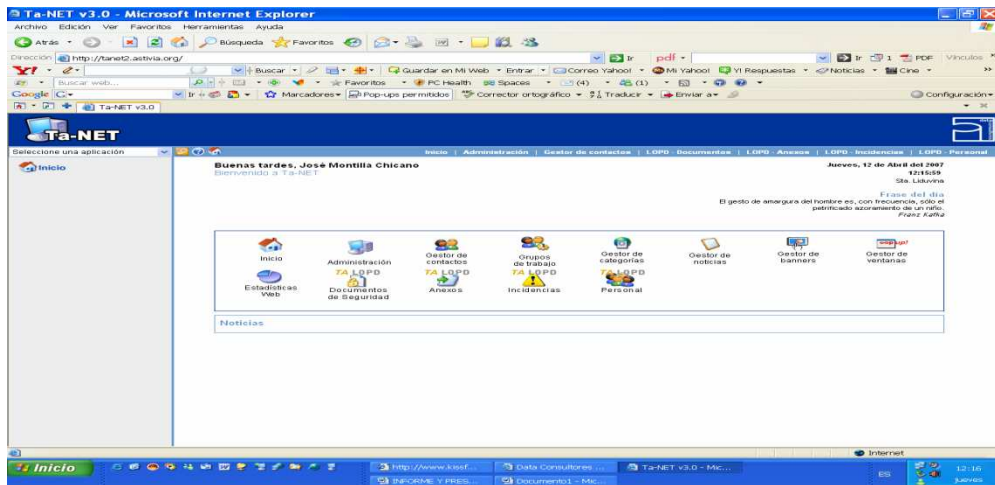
Ta-NET v3.0 - Microsoft Internet Explorer

Archivo Edición Ver Favoritos Herramientas Ayuda

Atrás Búsqueda Favoritos

Dirección http://tanet2.astivia.org/ Ir pdf Ir 1 PDF Vínculos

Buscar Guardar en Mi Web Entrar Correo Yahoo! Mi Yahoo! Y! Respuestas Noticias Cine

Buscar web... Favoritos PC Health Spaces (4) (1)

Google Ir Marcadores Pop-ups permitidos Corrector ortográfico Traducir Enviar a Configuración

Ta-NET v3.0

Ta-NET

Seleccione una aplicación

Inicio | Administración | Gestor de contactos | LOPD - Documentos | LOPD - Anexos | LOPD - Incidencias | LOPD - Personal

Inicio

Buenas tardes, José Montilla Chicano
Bienvenido a Ta-NET

Jueves, 12 de Abril del 2007
12:15:59
Sta. Liduvina

Frase del día
El gesto de amargura del hombre es, con frecuencia, sólo el petrificado azoramiento de un niño.
Franz Kafka

Inicio
Administración
Gestor de contactos
Grupos de trabajo
Gestor de categorías
Gestor de noticias
Gestor de banners
Gestor de ventanas

Estadísticas Web
TA LOPD
Documentos de Seguridad
TA LOPD
Anexos
TA LOPD
Incidencias
TA LOPD
Personal

Noticias

Internet

Inicio
http://www.kissf...
INFORME Y PRES...
Data Consultores ...
Documento1 - Mic...
Ta-NET v3.0 - Mic...
ES
12:16
jueves